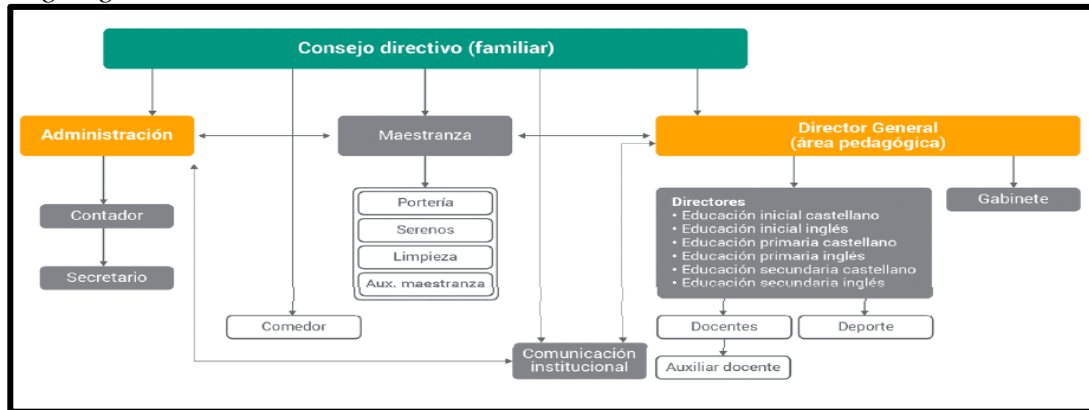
Consejo directivo (familiar)

Administración

Maestranza

Director General
(área pedagógica)

Contador

Secretario

Portería
Serenos
Limpieza
Aux. maestranza

Directores
• Educación inicial castellano
• Educación inicial inglés
• Educación primaria castellano
• Educación primaria inglés
• Educación secundaria castellano
• Educación secundaria inglés

Gabinete

Comedor

Comunicación institucional

Docentes

Deporte

Auxiliar docente